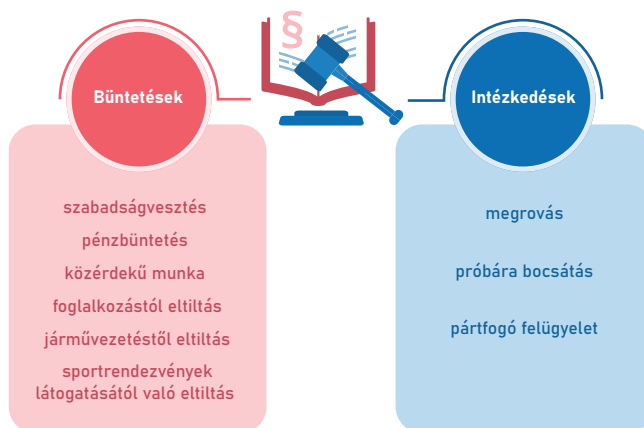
§

Büntetések

szabadságvesztés
pénzbüntetés
közérdekű munka
foglalkozástól eltiltás
járművezetéstől eltiltás
sportrendezvények látogatásától való eltiltás

Intézkedések

megrovás
próbára bocsátás
pártfogó felügyelet